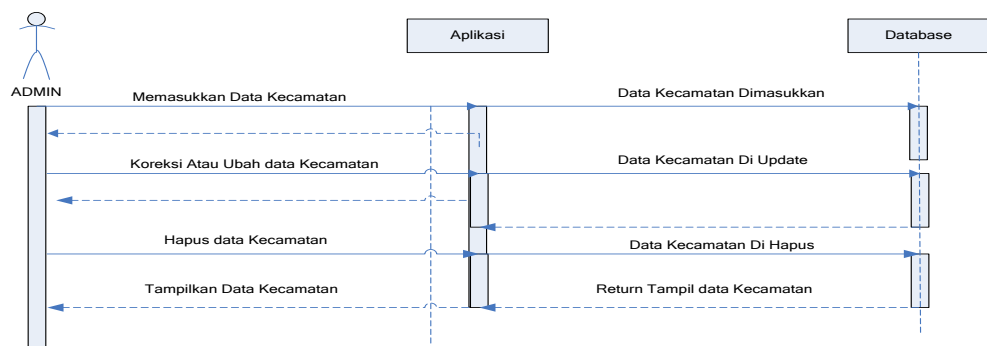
ADMIN

Aplikasi

Database

Memasukkan Data Kecamatan

Data Kecamatan Dimasukkan

Koreksi Atau Ubah data Kecamatan

Data Kecamatan Di Update

Hapus data Kecamatan

Data Kecamatan Di Hapus

Tampilkan Data Kecamatan

Return Tampil data Kecamatan